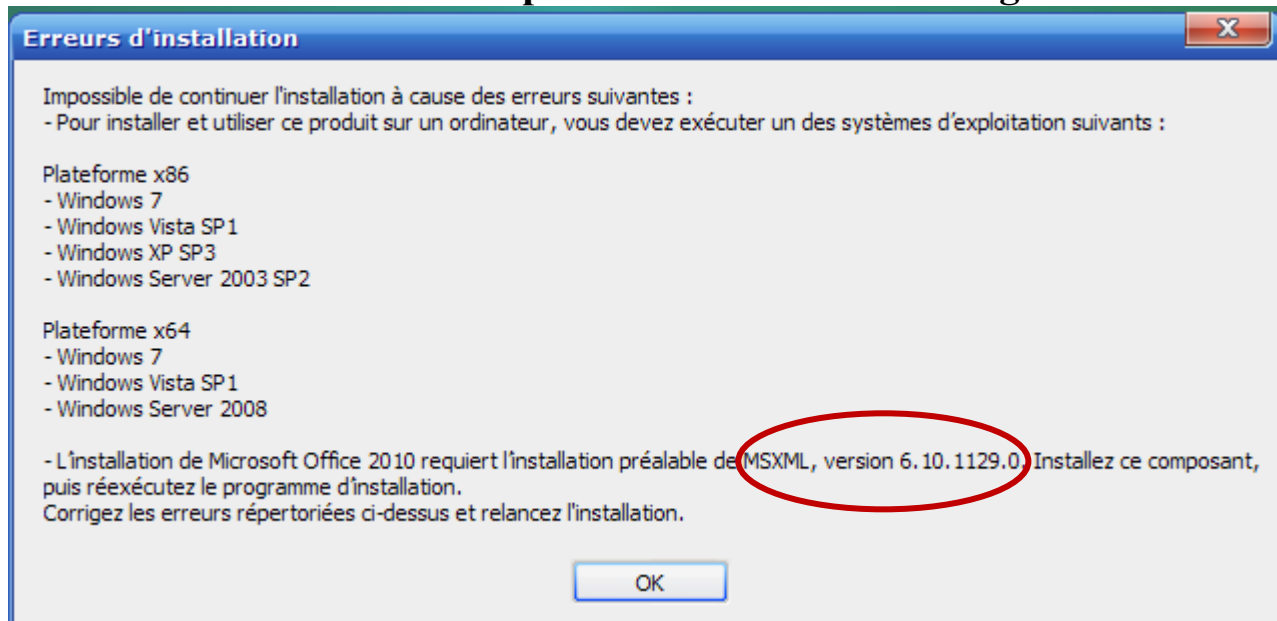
Erreurs d'installation

Impossible de continuer l'installation à cause des erreurs suivantes :
- Pour installer et utiliser ce produit sur un ordinateur, vous devez exécuter un des systèmes d'exploitation suivants :

Plateforme x86
- Windows 7
- Windows Vista SP1
- Windows XP SP3
- Windows Server 2003 SP2

Plateforme x64
- Windows 7
- Windows Vista SP1
- Windows Server 2008

- L'installation de Microsoft Office 2010 requiert l'installation préalable de MSXML, version 6.10.1129.0. Installez ce composant, puis réexécutez le programme d'installation.
Corrigez les erreurs répertoriées ci-dessus et relancez l'installation.

OK